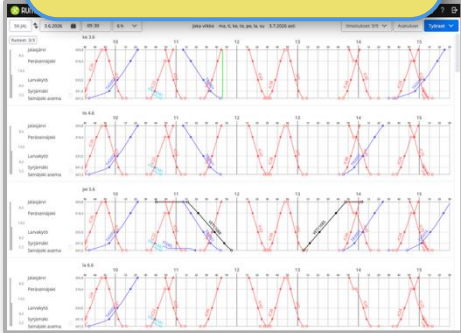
RU

5ti pk. 3.6.2020 05:30 6 h Joka viikko ma, ti, ke, to, pe, la, su 5.7.2020 asti Vinkkuvuori 0/5 Kaikuvari Tulosta ?

Raiteet 0/5

ke 3.6.

10 11 12 13 14 15

Jokiasemä
Perävaunojako
Lunvikylä
Syrjämäki
Semäjalo asema

to 4.6.

10 11 12 13 14 15

Jokiasemä
Perävaunojako
Lunvikylä
Syrjämäki
Semäjalo asema

pe 5.6.

10 11 12 13 14 15

Jokiasemä
Perävaunojako
Lunvikylä
Syrjämäki
Semäjalo asema

la 6.6.

10 11 12 13 14 15

Jokiasemä
Perävaunojako
Lunvikylä
Syrjämäki
Semäjalo asema